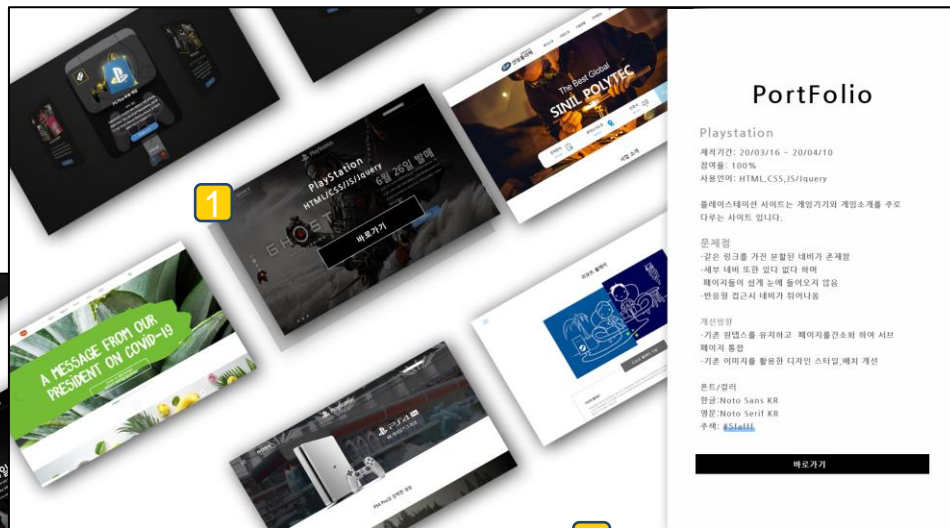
1

PlayStation
HTML/CSS/JS/Jquery
6월 26일 발매

바로가기

The Best Global
SINIL POLYTEC

A MESSAGE FROM OUR PRESIDENT ON COVID-19

PortFolio

Playstation

제작기간: 20/03/16 ~ 20/04/10
참여율: 100%
사용언어: HTML,CSS,JS/Jquery

플레이스테이션 사이트는 게임기기와 게임소개를 주로 다루는 사이트 입니다.

문제점
-같은 링크를 가진 분할된 네비가 존재함
-세부 네비 또한 있다 없다 하며
페이지들이 쉽게 눈에 들어오지 않음
-반응형 접근시 네비가 뒤어나옴

개선방향
-기존 컨텐츠를 유지하고 페이지를간소화 하여 서브 페이지 통합
-기존 이미지를 활용한 디자인 스타일,배치 개선

폰트/컬러
한글:Noto Sans KR
영문:Noto Serif KR
주색: #5fafff

바로가기